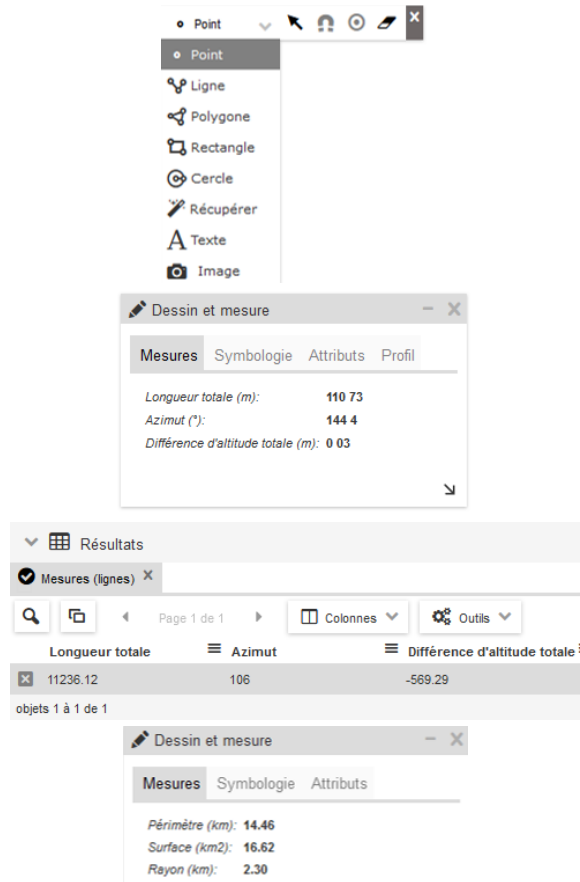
Point

Point
Ligne
Polygone
Rectangle
Cercle
Récupérer
Texte
Image

Dessin et mesure

Mesures Symbologie Attributs Profil

Longueur totale (m): 110 73
Azimut (°): 144 4
Différence d'altitude totale (m): 0 03

Résultats

Mesures (lignes)

Page 1 de 1 Colonnes Outils

| Longueur totale | Azimut | Différence d'altitude totale |
|---|---|---|
| 11236.12 | 106 | -569.29 |

objets 1 à 1 de 1

Dessin et mesure

Mesures Symbologie Attributs

Périmètre (km): 14.46
Surface (km2): 16.62
Rayon (km): 2.30